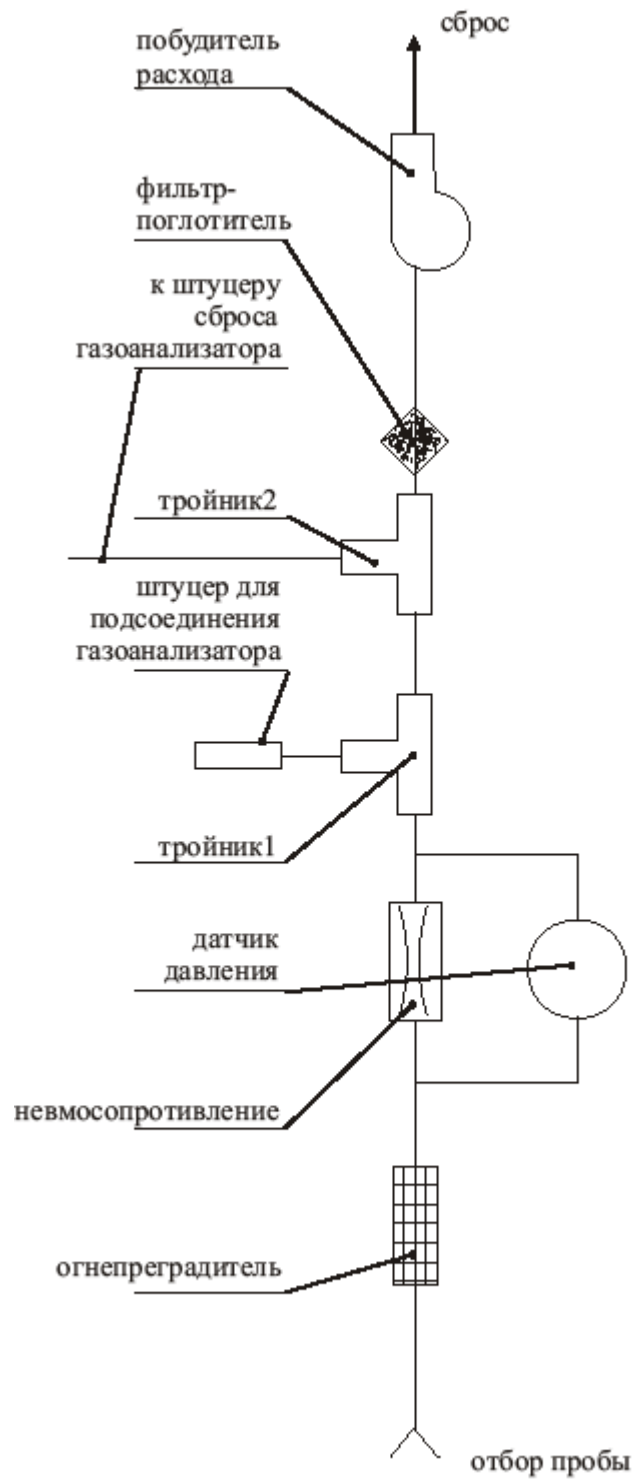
сброс

побудитель расхода

фильтр-поглотитель

к штуцеру сброса газоанализатора

тройник2

штуцер для подсоединения газоанализатора

тройник1

датчик давления

невмосопротивление

огнепреградитель

отбор пробы